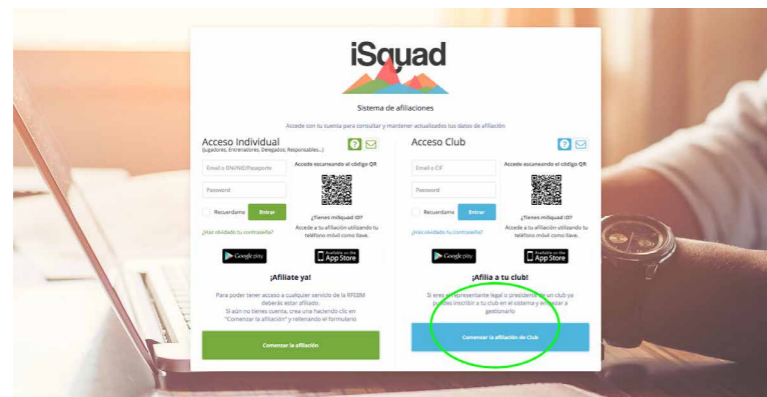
iSquad

Sistema de afiliaciones

Accede con tu cuenta para consultar y mantener actualizados tus datos de afiliación

Acceso Individual
(Jugadores, Entrenadores, Delegados, Responsables...)

Email o DNI/NIE/Pasaporte

Password

Recuérdame

Entrar

¿Has olvidado tu contraseña?

Accede escaneando el código QR

¿Tienes miSquad ID?

Accede a tu afiliación utilizando tu teléfono móvil como llave.

Google play

App Store

¡Afíliate ya!

Para poder tener acceso a cualquier servicio de la RFEBM deberás estar afiliado.

Si aún no tienes cuenta, crea una haciendo clic en "Comenzar la afiliación" y rellenando el formulario

Comenzar la afiliación

Acceso Club

Email o CIF

Password

Recuérdame

Entrar

¿Has olvidado tu contraseña?

Accede escaneando el código QR

¿Tienes miSquad ID?

Accede a tu afiliación utilizando tu teléfono móvil como llave.

Google play

App Store

¡Afilia a tu club!

Si eres el representante legal o presidente de un club ya puedes inscribir a tu club en el sistema y empezar a gestionarlo

Comenzar la afiliación de Club